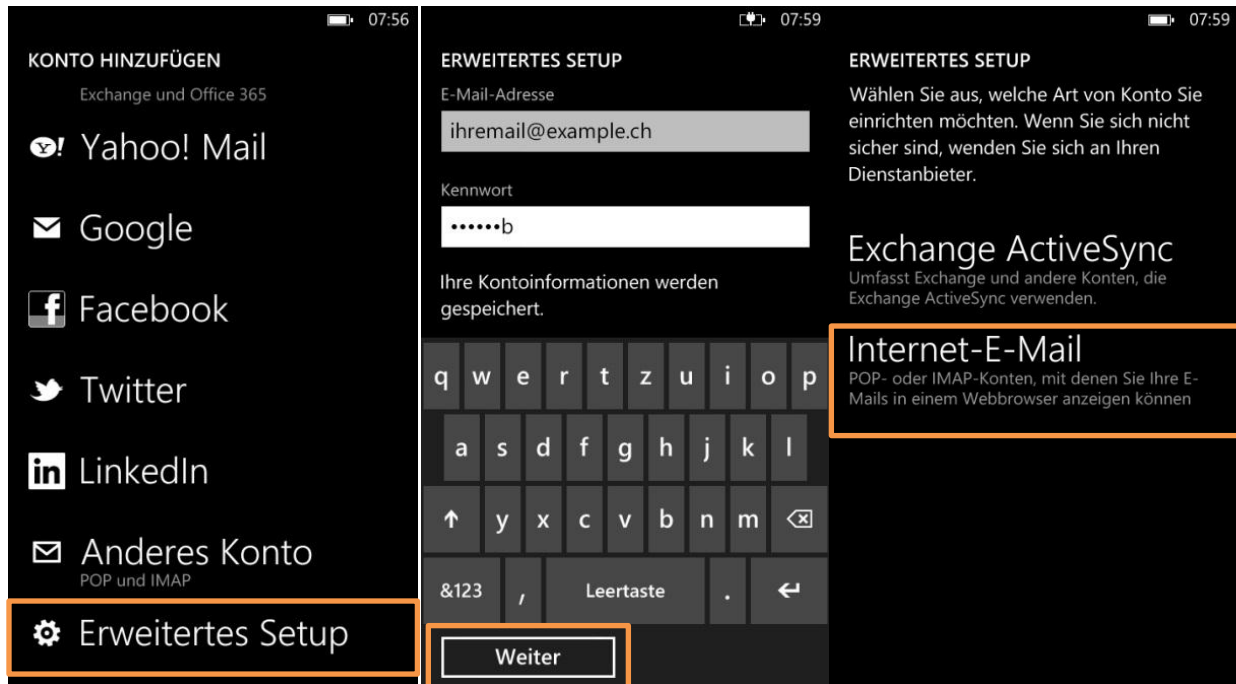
07:56

KONTO HINZUFÜGEN

Exchange und Office 365

Yahoo! Mail

Google

Facebook

Twitter

LinkedIn

Anderes Konto
POP und IMAP

Erweitertes Setup

07:59

ERWEITERTES SETUP

E-Mail-Adresse

ihremail@example.ch

Kennwort

••••••b

Ihre Kontoinformationen werden gespeichert.

q w e r t z u i o p

a s d f g h j k l

y x c v b n m

&123 , Leertaste .

Weiter

07:59

ERWEITERTES SETUP

Wählen Sie aus, welche Art von Konto Sie einrichten möchten. Wenn Sie sich nicht sicher sind, wenden Sie sich an Ihren Dienstanbieter.

Exchange ActiveSync
Umfasst Exchange und andere Konten, die Exchange ActiveSync verwenden.

Internet-E-Mail
POP- oder IMAP-Konten, mit denen Sie Ihre E-Mails in einem Webbrowser anzeigen können